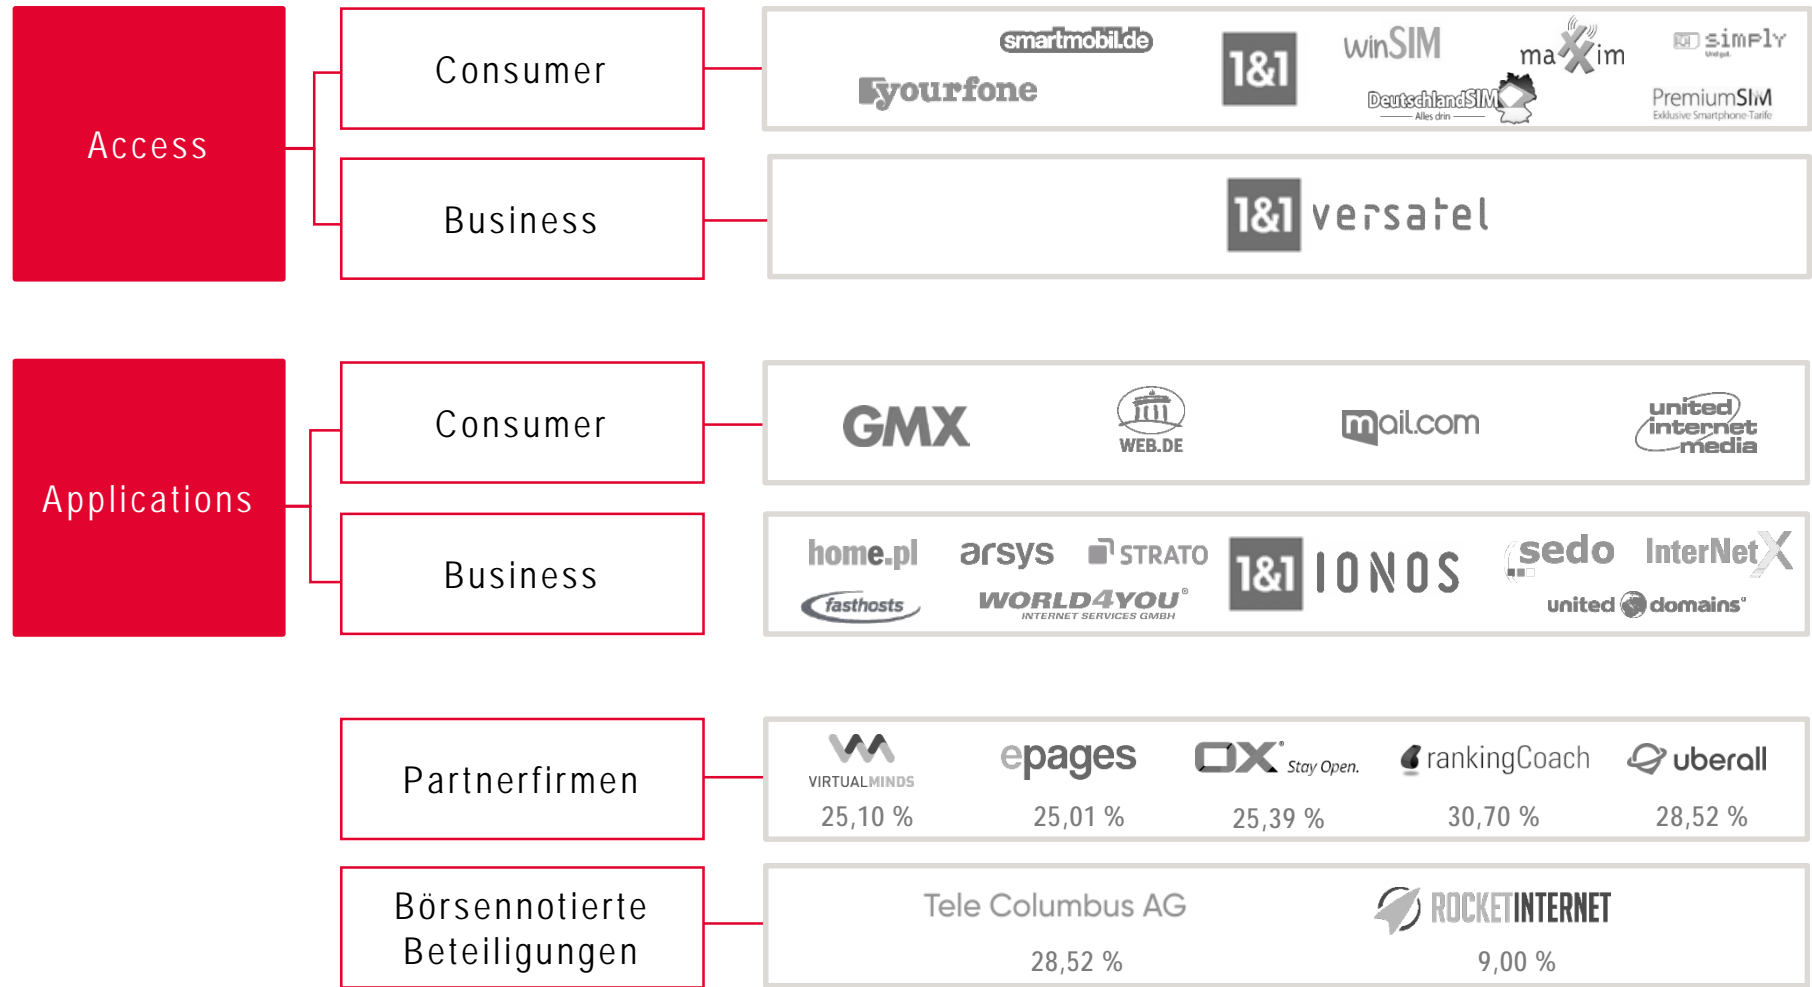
Access

Consumer

smartmobil.de
yourfone
1&1
winSIM
DeutschlandSIM
Alles drin
maXim
simply
PremiumSIM
Exklusive Smartphone-Tarife

Business

1&1 versatel

Applications

Consumer

GMX
WEB.DE
mail.com
united internet media

Business

home.pl
fasthosts
arsys
STRATO
WORLD4YOU
INTERNET SERVICES GMBH
1&1 IONOS
sedo
InterNetX
united domains

Partnerfirmen

VIRTUALMINDS
25,10 %
epages
25,01 %
OX Stay Open.
25,39 %
rankingCoach
30,70 %
uberall
28,52 %

Börsennotierte Beteiligungen

Tele Columbus AG
28,52 %
ROCKET INTERNET
9,00 %